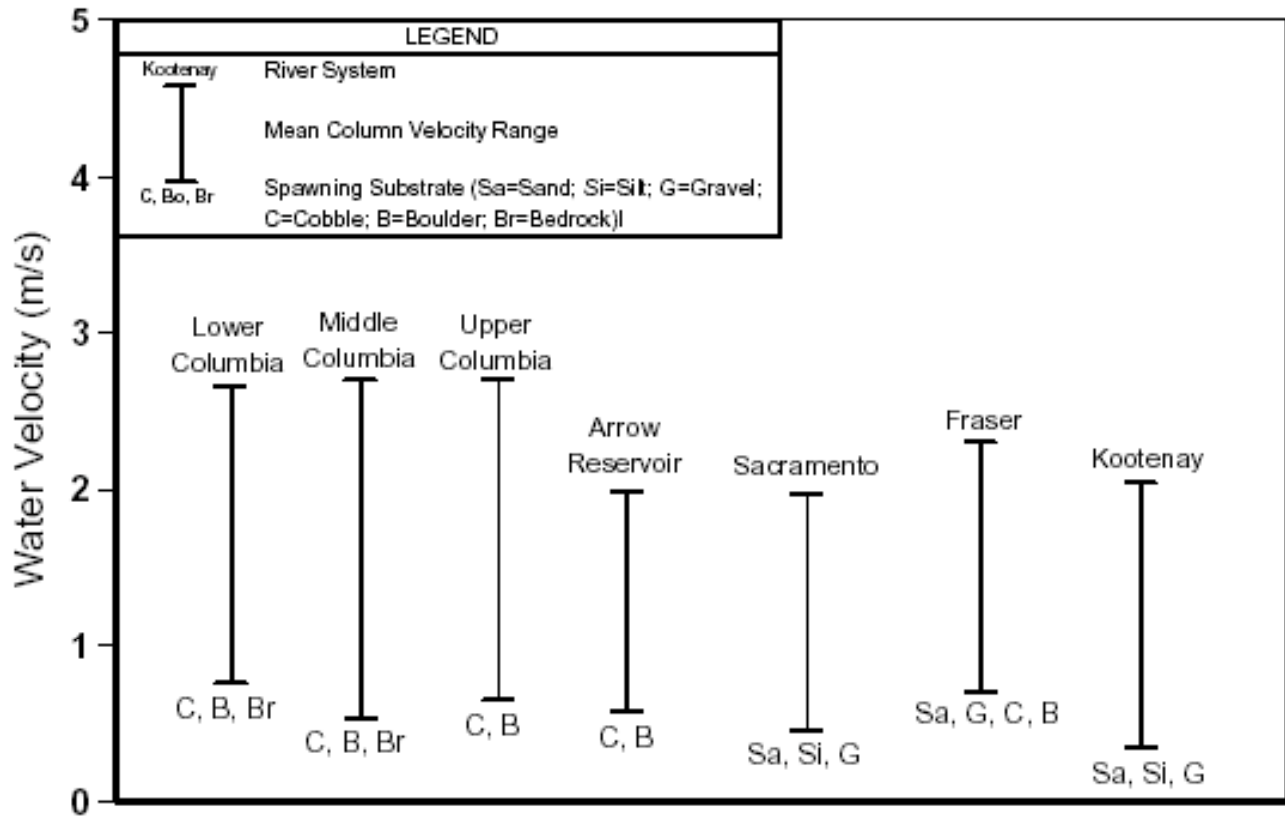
LEGEND

Kootenay

C, Bo, Br

River System

Mean Column Velocity Range

Spawning Substrate (Sa=Sand; Si=Silt; G=Gravel; C=Cobble; B=Boulder; Br=Bedrock)l

Water Velocity (m/s)

5

4

3

2

1

0

Lower Columbia

C, B, Br

Middle Columbia

C, B, Br

Upper Columbia

C, B

Arrow Reservoir

C, B

Sacramento

Sa, Si, G

Fraser

Sa, G, C, B

Kootenay

Sa, Si, G